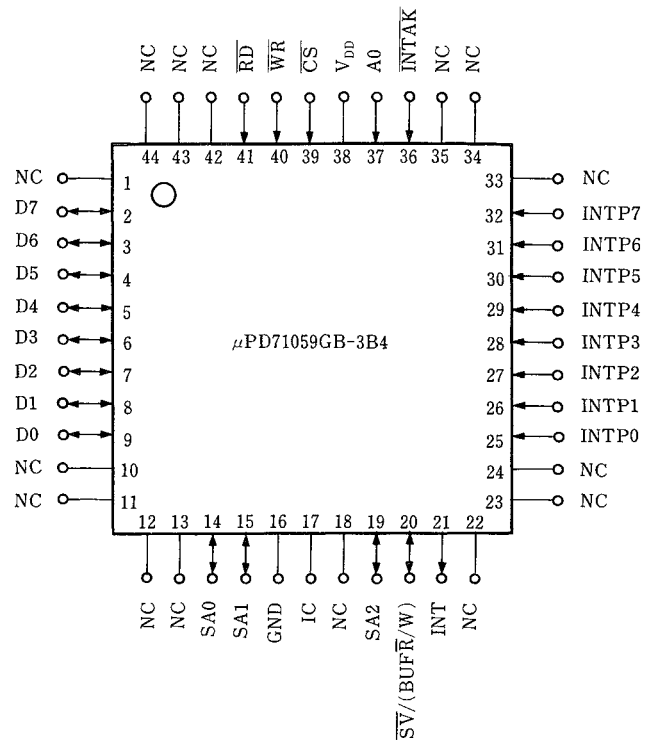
NC NC NC $\overline{RD}$ $\overline{WR}$ $\overline{CS}$ $V_{DD}$ A0 $\overline{INTAK}$ NC NC

44 43 42 41 40 39 38 37 36 35 34

NC 1
D7 2
D6 3
D5 4
D4 5
D3 6
D2 7
D1 8
D0 9
NC 10
NC 11

33 NC
32 INTP7
31 INTP6
30 INTP5
29 INTP4
28 INTP3
27 INTP2
26 INTP1
25 INTP0
24 NC
23 NC

μPD71059GB-3B4

12 13 14 15 16 17 18 19 20 21 22

NC NC SA0 SA1 GND IC NC SA2 $\overline{SV}$/(BUF$\overline{R}$/W) INT NC